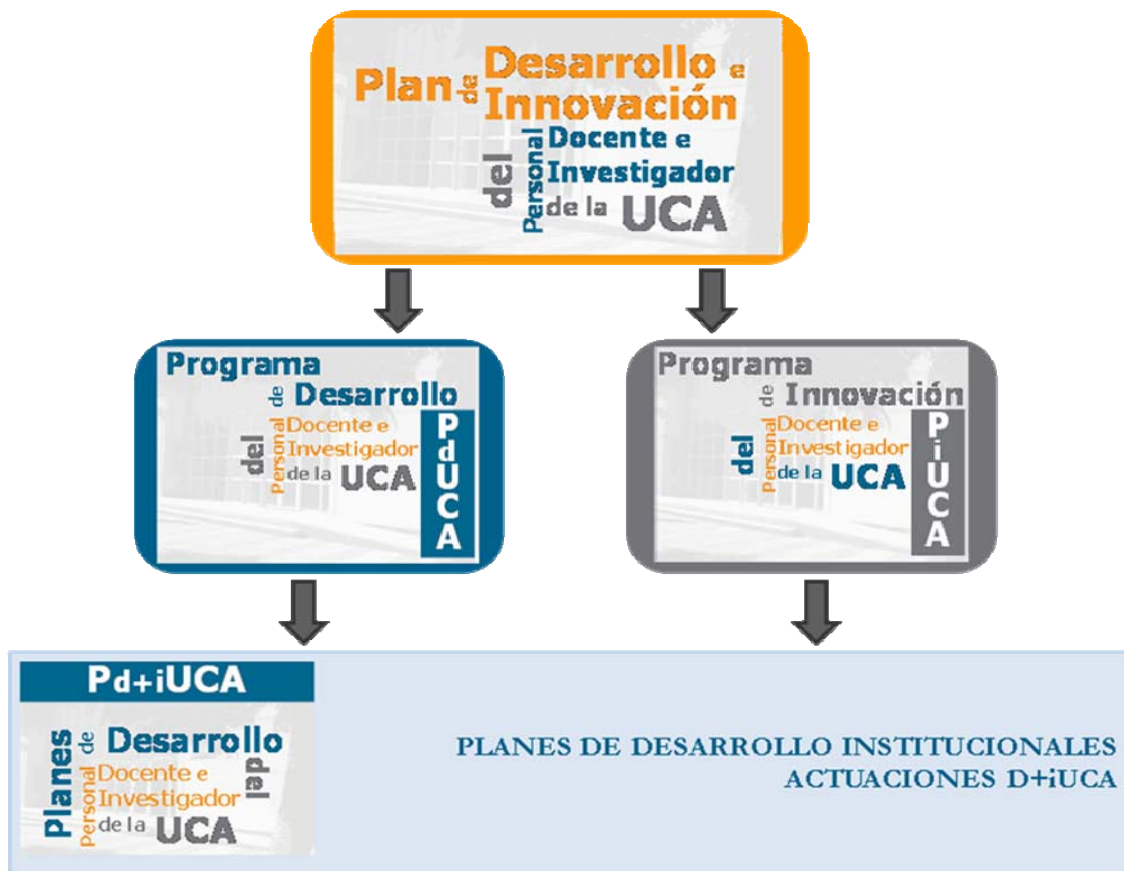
Plan de Desarrollo e Innovación del Personal Docente e Investigador de la UCA

Programa de Desarrollo del Personal Docente e Investigador de la UCA
PdUCA

Programa de Innovación del Personal Docente e Investigador de la UCA
PiUCA

Pd+iUCA
Planes de Desarrollo del Personal Docente e Investigador de la UCA

PLANES DE DESARROLLO INSTITUCIONALES
ACTUACIONES D+iUCA